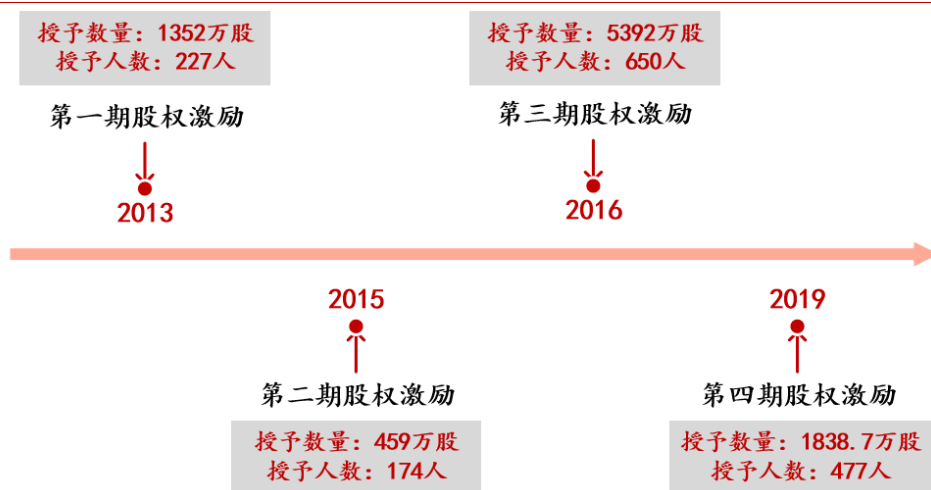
授予数量：1352万股
授予人数：227人

第一期股权激励

2013

授予数量：5392万股
授予人数：650人

第三期股权激励

2016

2015

第二期股权激励

授予数量：459万股
授予人数：174人

2019

第四期股权激励

授予数量：1838.7万股
授予人数：477人